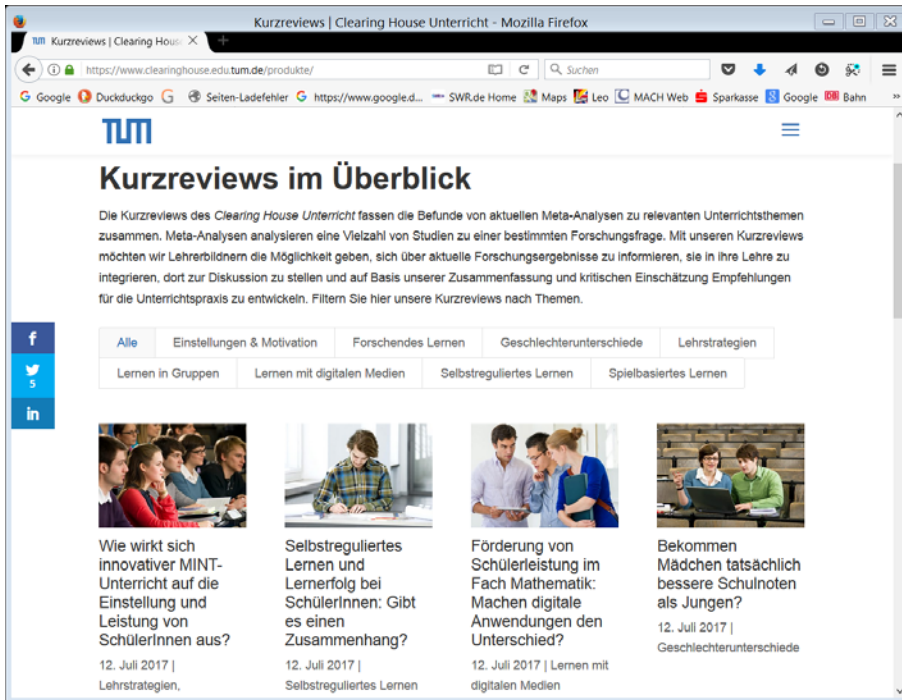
Kurzreviews | Clearing House Unterricht - Mozilla Firefox

Kurzreviews | Clearing Hous ×

https://www.clearinghouse.edu.tum.de/produkte/

Suchen

Google Duckduckgo Seiten-Ladefehler https://www.google.d... SWR.de Home Maps Leo MACH Web Sparkasse Google Bahn

TUM

Kurzreviews im Überblick

Die Kurzreviews des Clearing House Unterricht fassen die Befunde von aktuellen Meta-Analysen zu relevanten Unterrichtsthemen zusammen. Meta-Analysen analysieren eine Vielzahl von Studien zu einer bestimmten Forschungsfrage. Mit unseren Kurzreviews möchten wir Lehrerbildnern die Möglichkeit geben, sich über aktuelle Forschungsergebnisse zu informieren, sie in ihre Lehre zu integrieren, dort zur Diskussion zu stellen und auf Basis unserer Zusammenfassung und kritischen Einschätzung Empfehlungen für die Unterrichtspraxis zu entwickeln. Filtern Sie hier unsere Kurzreviews nach Themen.

f
5
in

Alle | Einstellungen & Motivation | Forschendes Lernen | Geschlechterunterschiede | Lehrstrategien | Lernen in Gruppen | Lernen mit digitalen Medien | Selbstreguliertes Lernen | Spielbasiertes Lernen

Wie wirkt sich innovativer MINT-Unterricht auf die Einstellung und Leistung von SchülerInnen aus?

12. Juli 2017 | Lehrstrategien,

Selbstreguliertes Lernen und Lernerfolg bei SchülerInnen: Gibt es einen Zusammenhang?

12. Juli 2017 | Selbstreguliertes Lernen

Förderung von Schülerleistung im Fach Mathematik: Machen digitale Anwendungen den Unterschied?

12. Juli 2017 | Lernen mit digitalen Medien

Bekommen Mädchen tatsächlich bessere Schulnoten als Jungen?

12. Juli 2017 | Geschlechterunterschiede